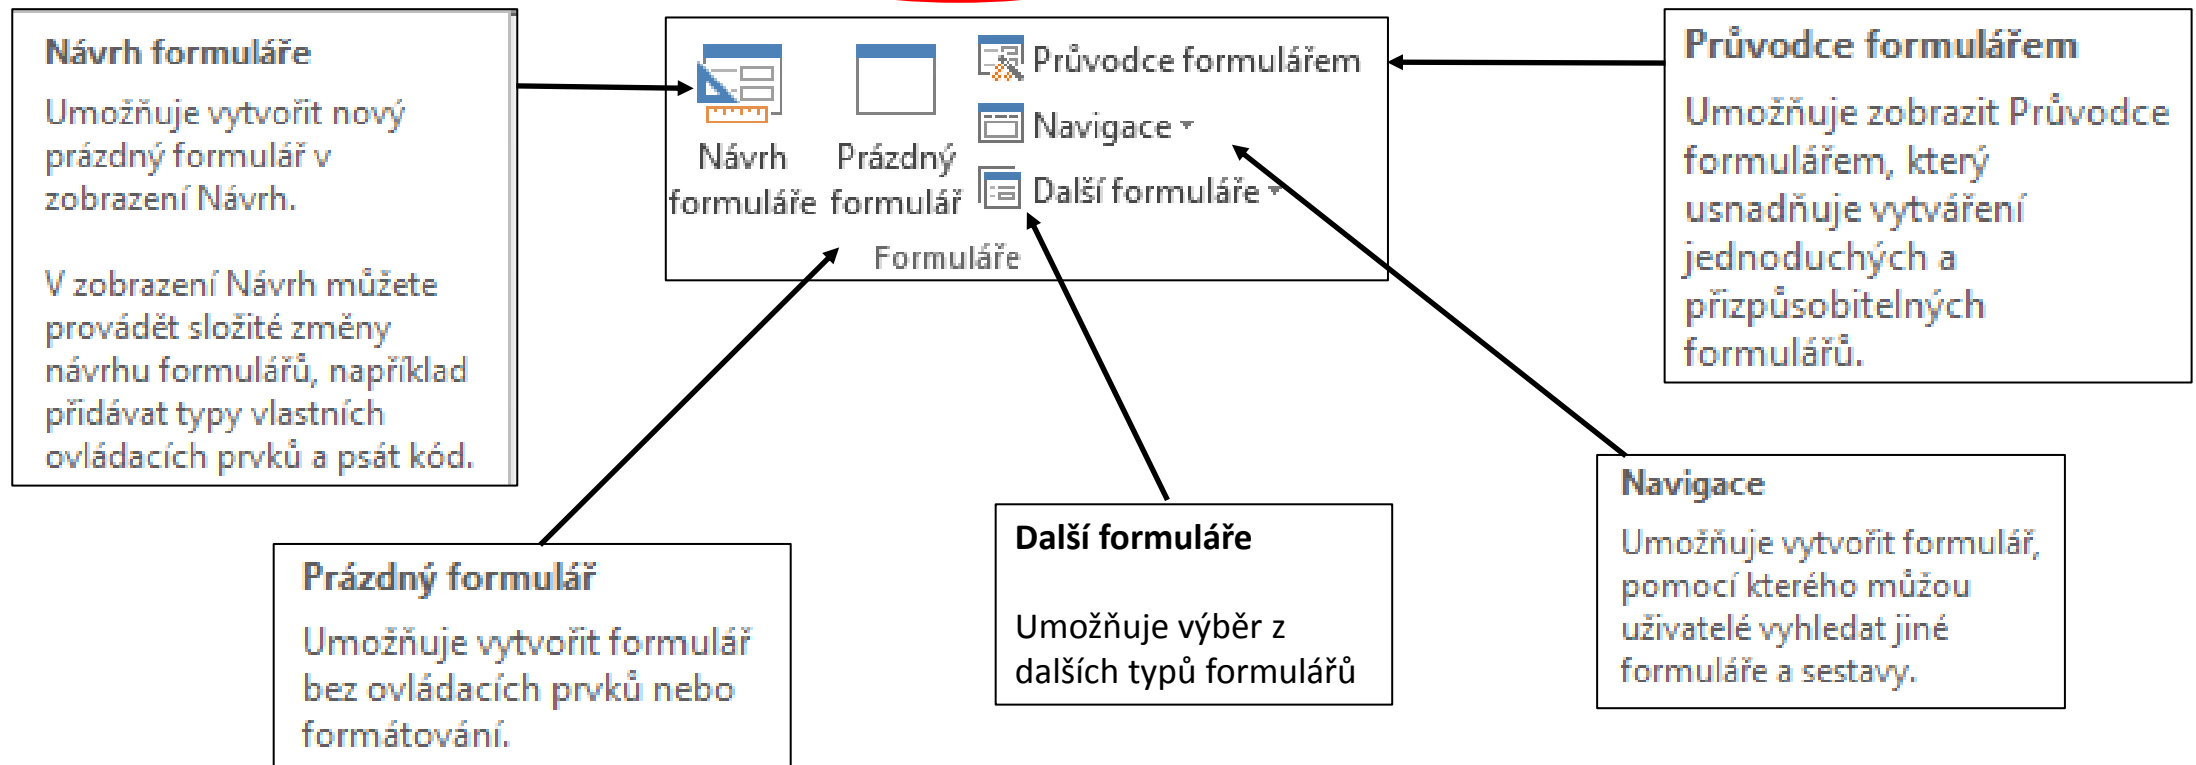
Návrh formuláře

Umožňuje vytvořit nový prázdný formulář v zobrazení Návrh.

V zobrazení Návrh můžete provádět složité změny návrhu formulářů, například přidávat typy vlastních ovládacích prvků a psát kód.

Návrh formuláře

Prázdný formulář

Průvodce formulářem

Navigace

Další formuláře

Formuláře

Průvodce formulářem

Umožňuje zobrazit Průvodce formulářem, který usnadňuje vytváření jednoduchých a přizpůsobitelných formulářů.

Prázdný formulář

Umožňuje vytvořit formulář bez ovládacích prvků nebo formátování.

Další formuláře

Umožňuje výběr z dalších typů formulářů

Navigace

Umožňuje vytvořit formulář, pomocí kterého můžou uživatelé vyhledat jiné formuláře a sestavy.